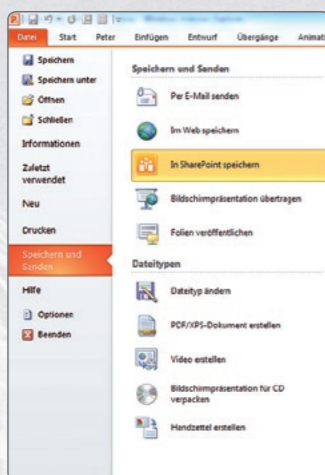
Datei Start Peter Einfügen Entwurf Übergänge Animati

Speichern
Speichern unter
Öffnen
Schließen
Informationen
Zuletzt verwendet
Neu
Drucken
Speichern und Senden
Hilfe
Optionen
Beenden

Speichern und Senden

Per E-Mail senden

Im Web speichern

In SharePoint speichern

Bildschirmpräsentation übertragen

Folien veröffentlichen

Dateitypen

Dateityp ändern

PDF/XPS-Dokument erstellen

Video erstellen

Bildschirmpräsentation für CD verpacken

Handzettel erstellen